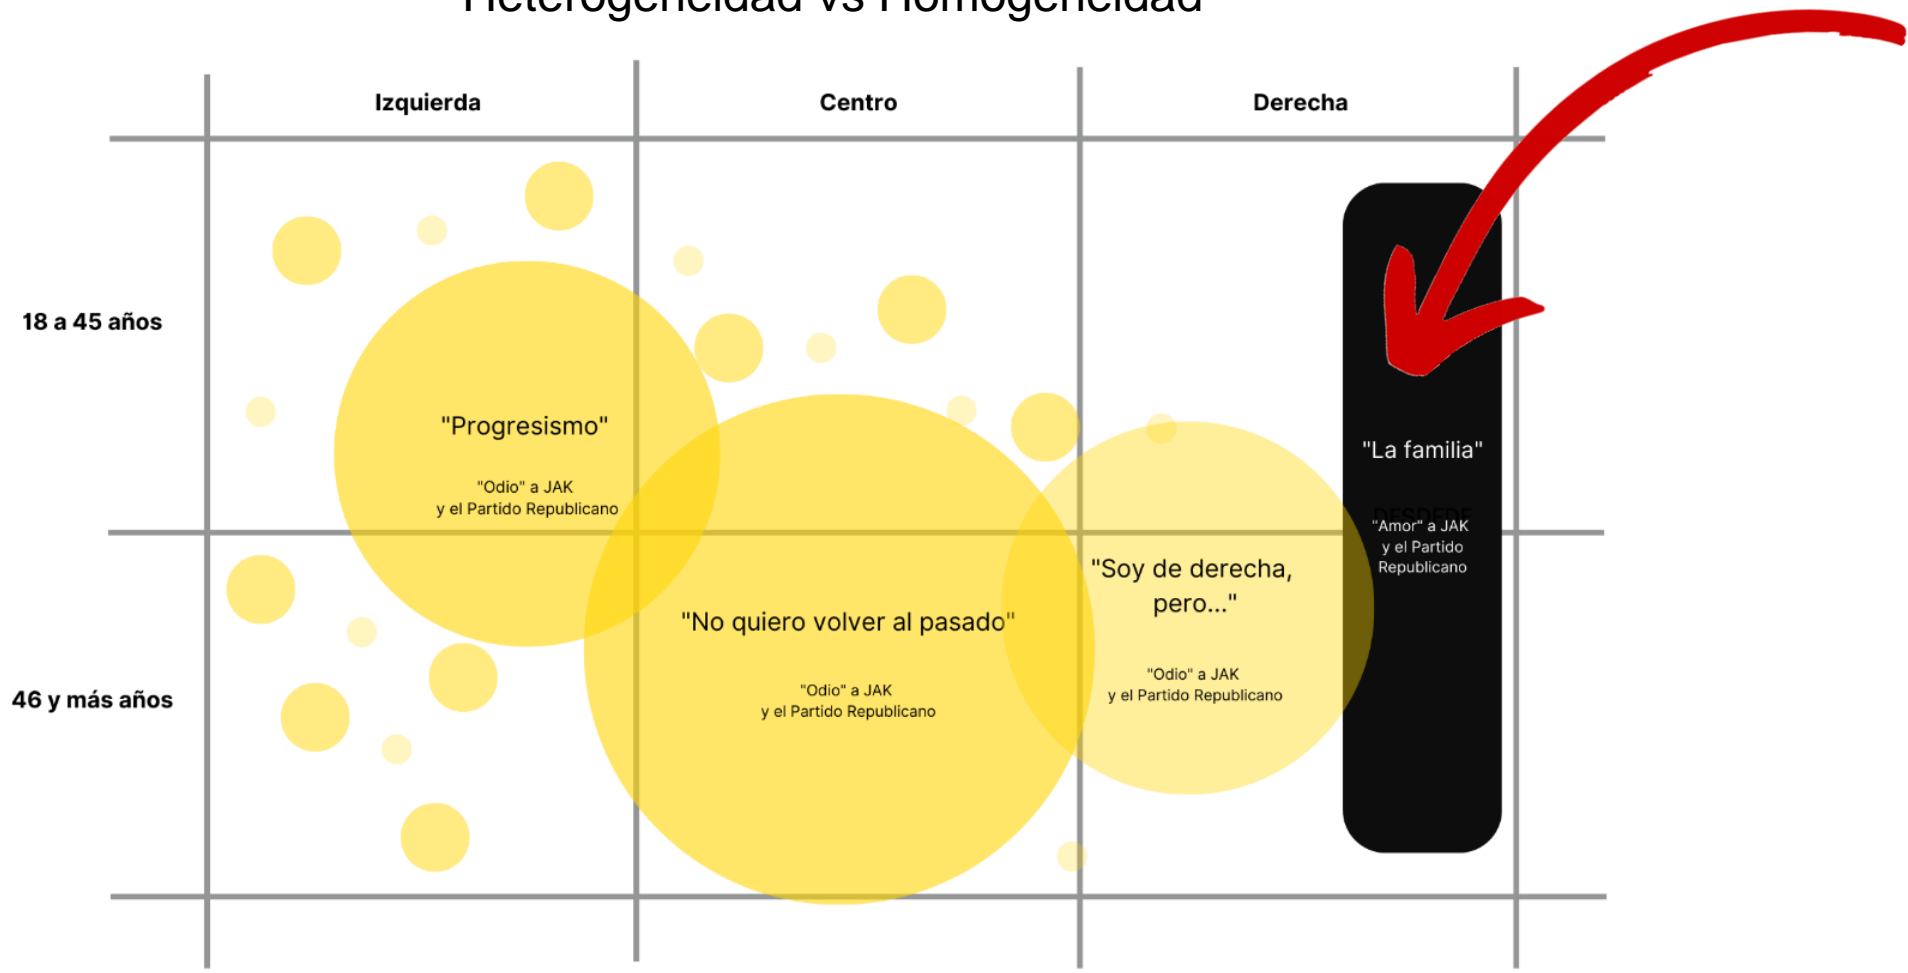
Heterogeneidad vs Homogeneidad

Izquierda

Centro

Derecha

18 a 45 años

46 y más años

"Progresismo"

"Odio" a JAK y el Partido Republicano

"No quiero volver al pasado"

"Odio" a JAK y el Partido Republicano

"Soy de derecha, pero..."

"Odio" a JAK y el Partido Republicano

"La familia"

DESDEDE

"Amor" a JAK y el Partido Republicano